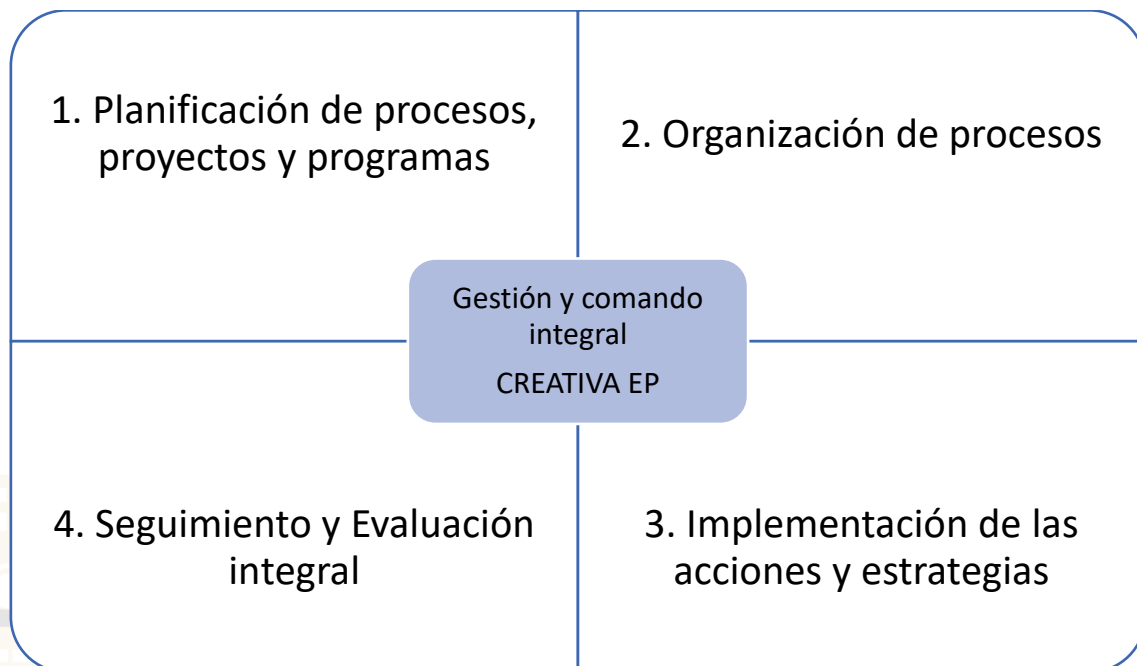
1. Planificación de procesos, proyectos y programas

2. Organización de procesos

Gestión y comando integral

CREATIVA EP

4. Seguimiento y Evaluación integral

3. Implementación de las acciones y estrategias